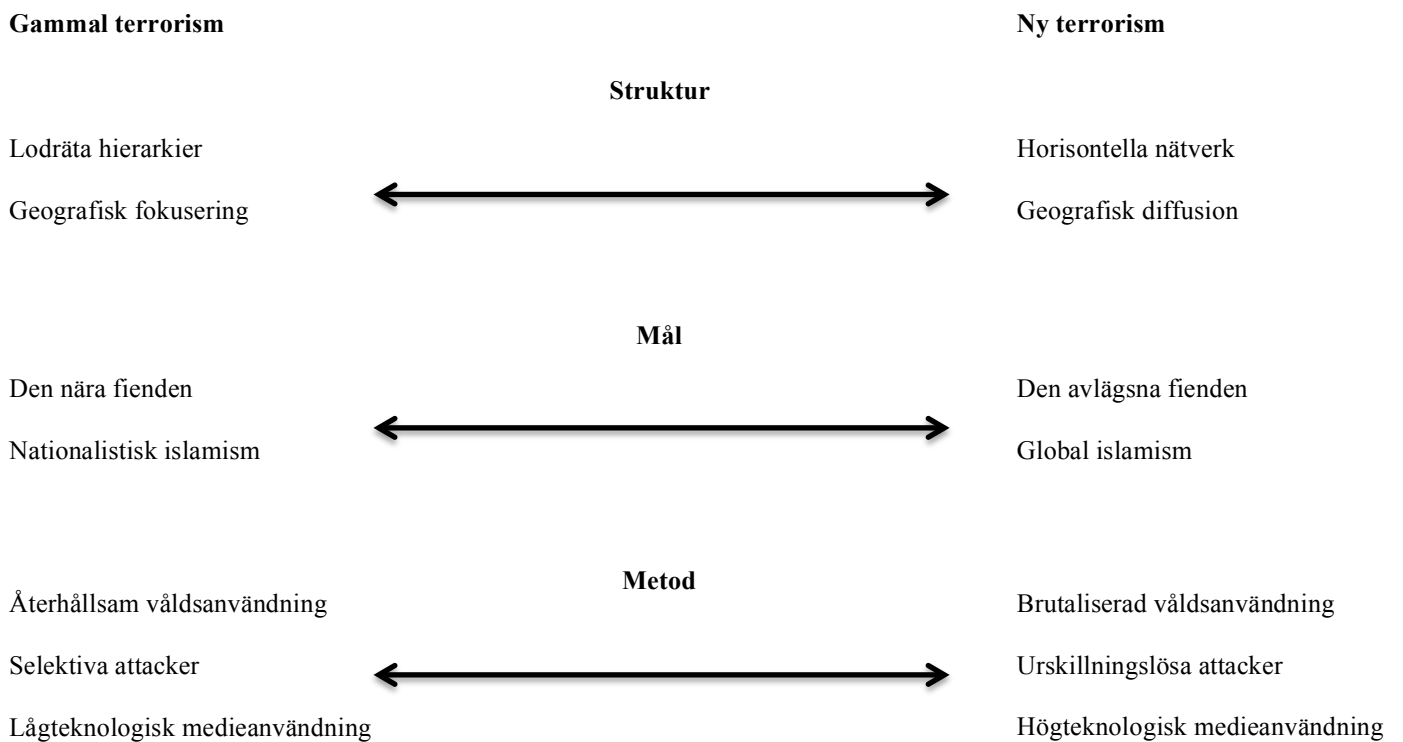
**Gammal terrorism** | **Ny terrorism**

**Struktur**

Lodräta hierarkier | Horisontella nätverk

Geografisk fokusering | Geografisk diffusion

**Mål**

Den nära fienden | Den avlägsna fienden

Nationalistisk islamism | Global islamism

**Metod**

Återhållsam våldsanvändning | Brutaliserad våldsanvändning

Selektiva attacker | Urskillningslösa attacker

Lågteknologisk medieanvändning | Högteknologisk medieanvändning